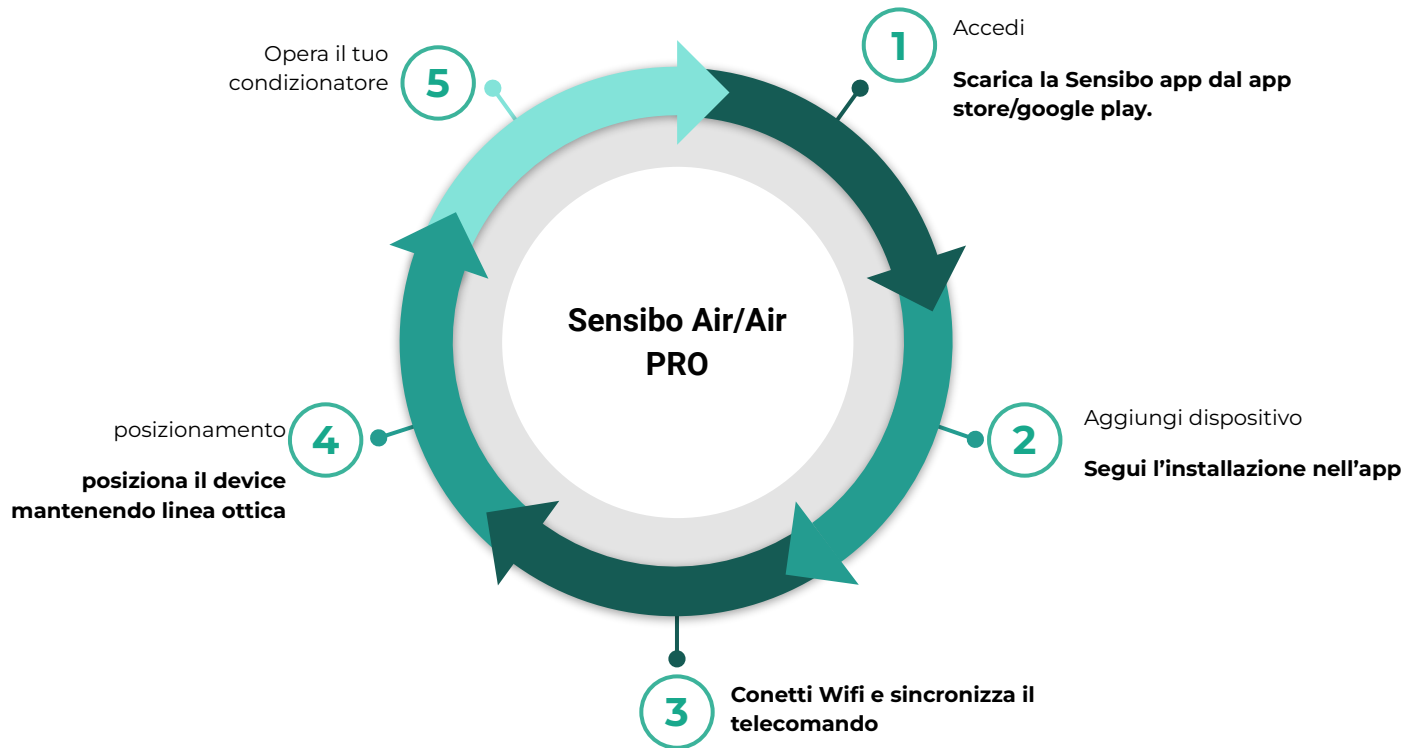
1
Accedi

Scarica la Sensibo app dal app store/google play.

2
Aggiungi dispositivo

Segui l’installazione nell’app

3
Conetti Wifi e sincronizza il telecomando

4
posizionamento

posiziona il device mantenendo linea ottica

5
Opera il tuo condizionatore

Sensibo Air/Air PRO